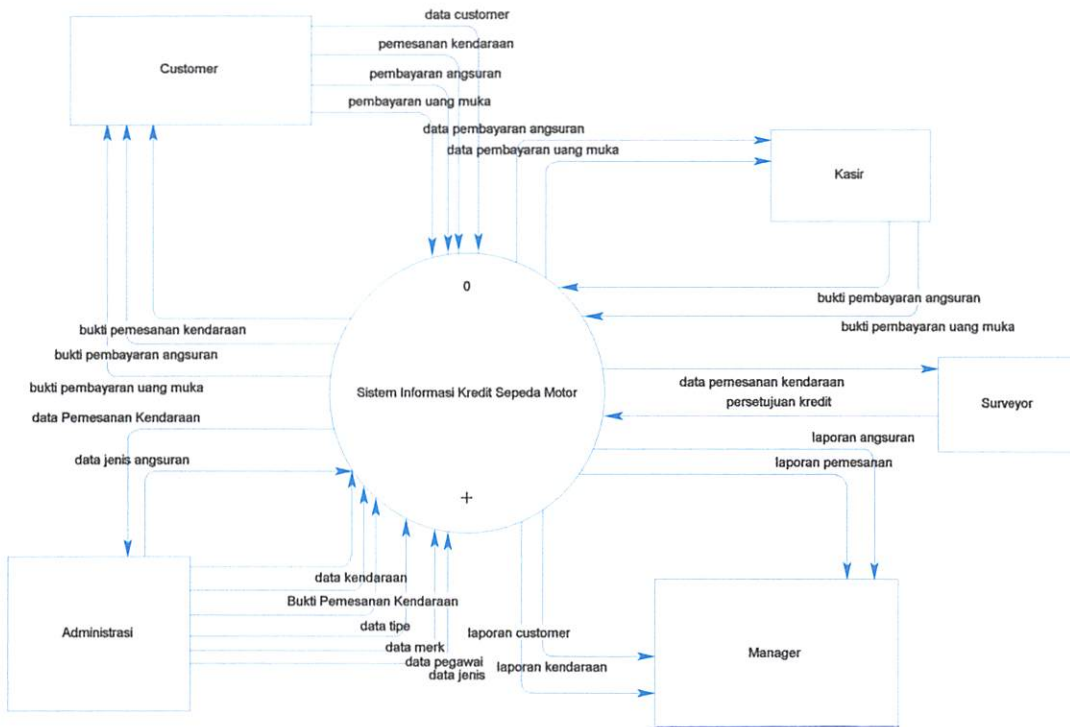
Customer

data customer
pemesanan kendaraan
pembayaran angsuran
pembayaran uang muka
data pembayaran angsuran
data pembayaran uang muka

Kasir

0

bukti pembayaran angsuran
bukti pembayaran uang muka

bukti pemesanan kendaraan
bukti pembayaran angsuran
bukti pembayaran uang muka
data Pemesanan Kendaraan
data jenis angsuran

Sistem Informasi Kredit Sepeda Motor

data pemesanan kendaraan
persetujuan kredit

Surveyor

laporan angsuran
laporan pemesanan

+

data kendaraan
Bukti Pemesanan Kendaraan
data tipe
data merk
data pegawai
data jenis

Administrasi

laporan customer
laporan kendaraan

Manager